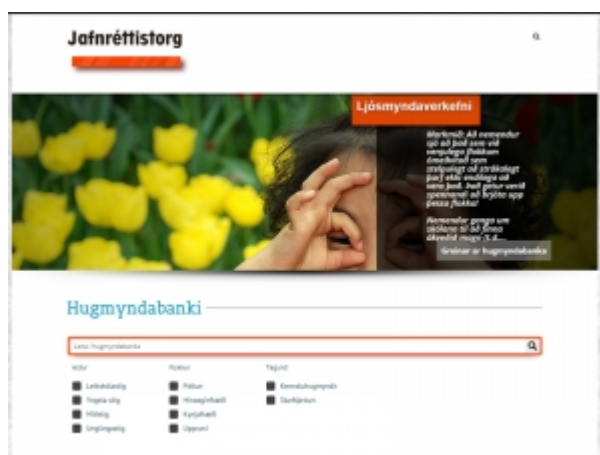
Jafnréttistorg

Ljósmyndaverkefni

Markmið: Að nemendur sjái að það sem við venjulega flokkum ómeðvitað sem stelpulegt og strákalegt þarf ekki endilega að vera það. Það getur verið spennandi að brjóta upp þessa flokka!

Nemendur ganga um skólann til að finna ákveðið magn: 1-4 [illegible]

Greinar úr hugmyndabanka

Hugmyndabanki

Leita í hugmyndabanka

Aldur
Leikskólastig
Yngsta stig
Miðstig
Unglingastig

Flokkur
Pólitík
Hinseginhæfi
Kynjahæfi
Uppruni

Tegund
Kennsluhugmyndir
Skráþráður